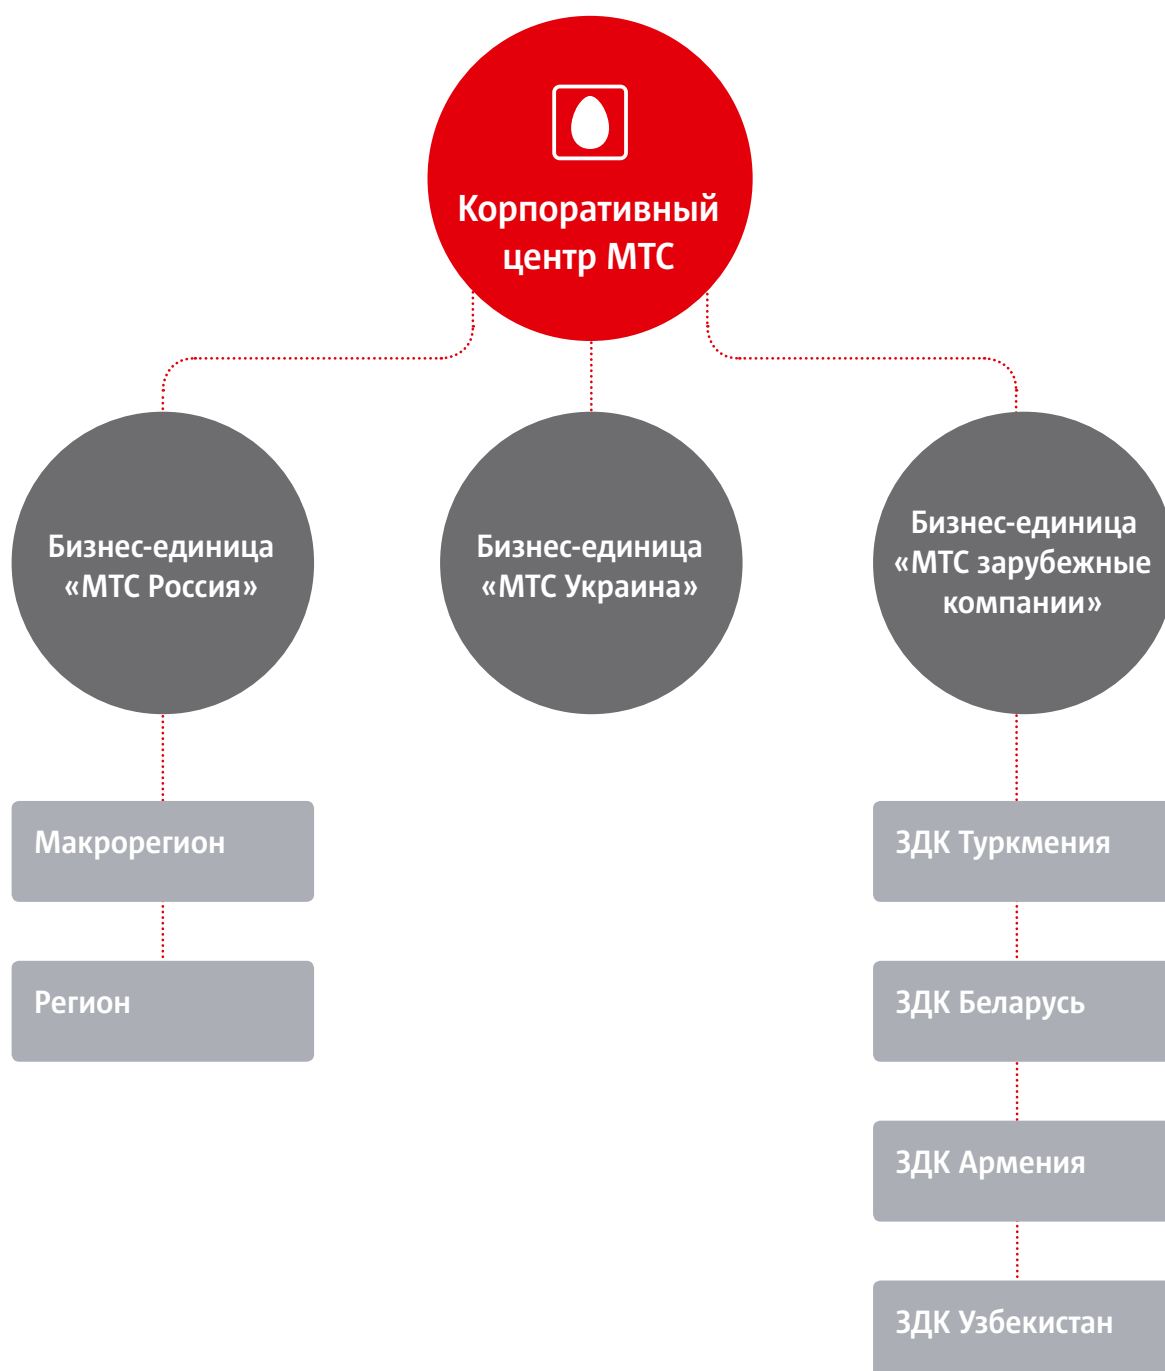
Корпоративный центр МТС

Бизнес-единица «МТС Россия»

Бизнес-единица «МТС Украина»

Бизнес-единица «МТС зарубежные компании»

Макрорегион

Регион

ЗДК Туркмения

ЗДК Беларусь

ЗДК Армения

ЗДК Узбекистан